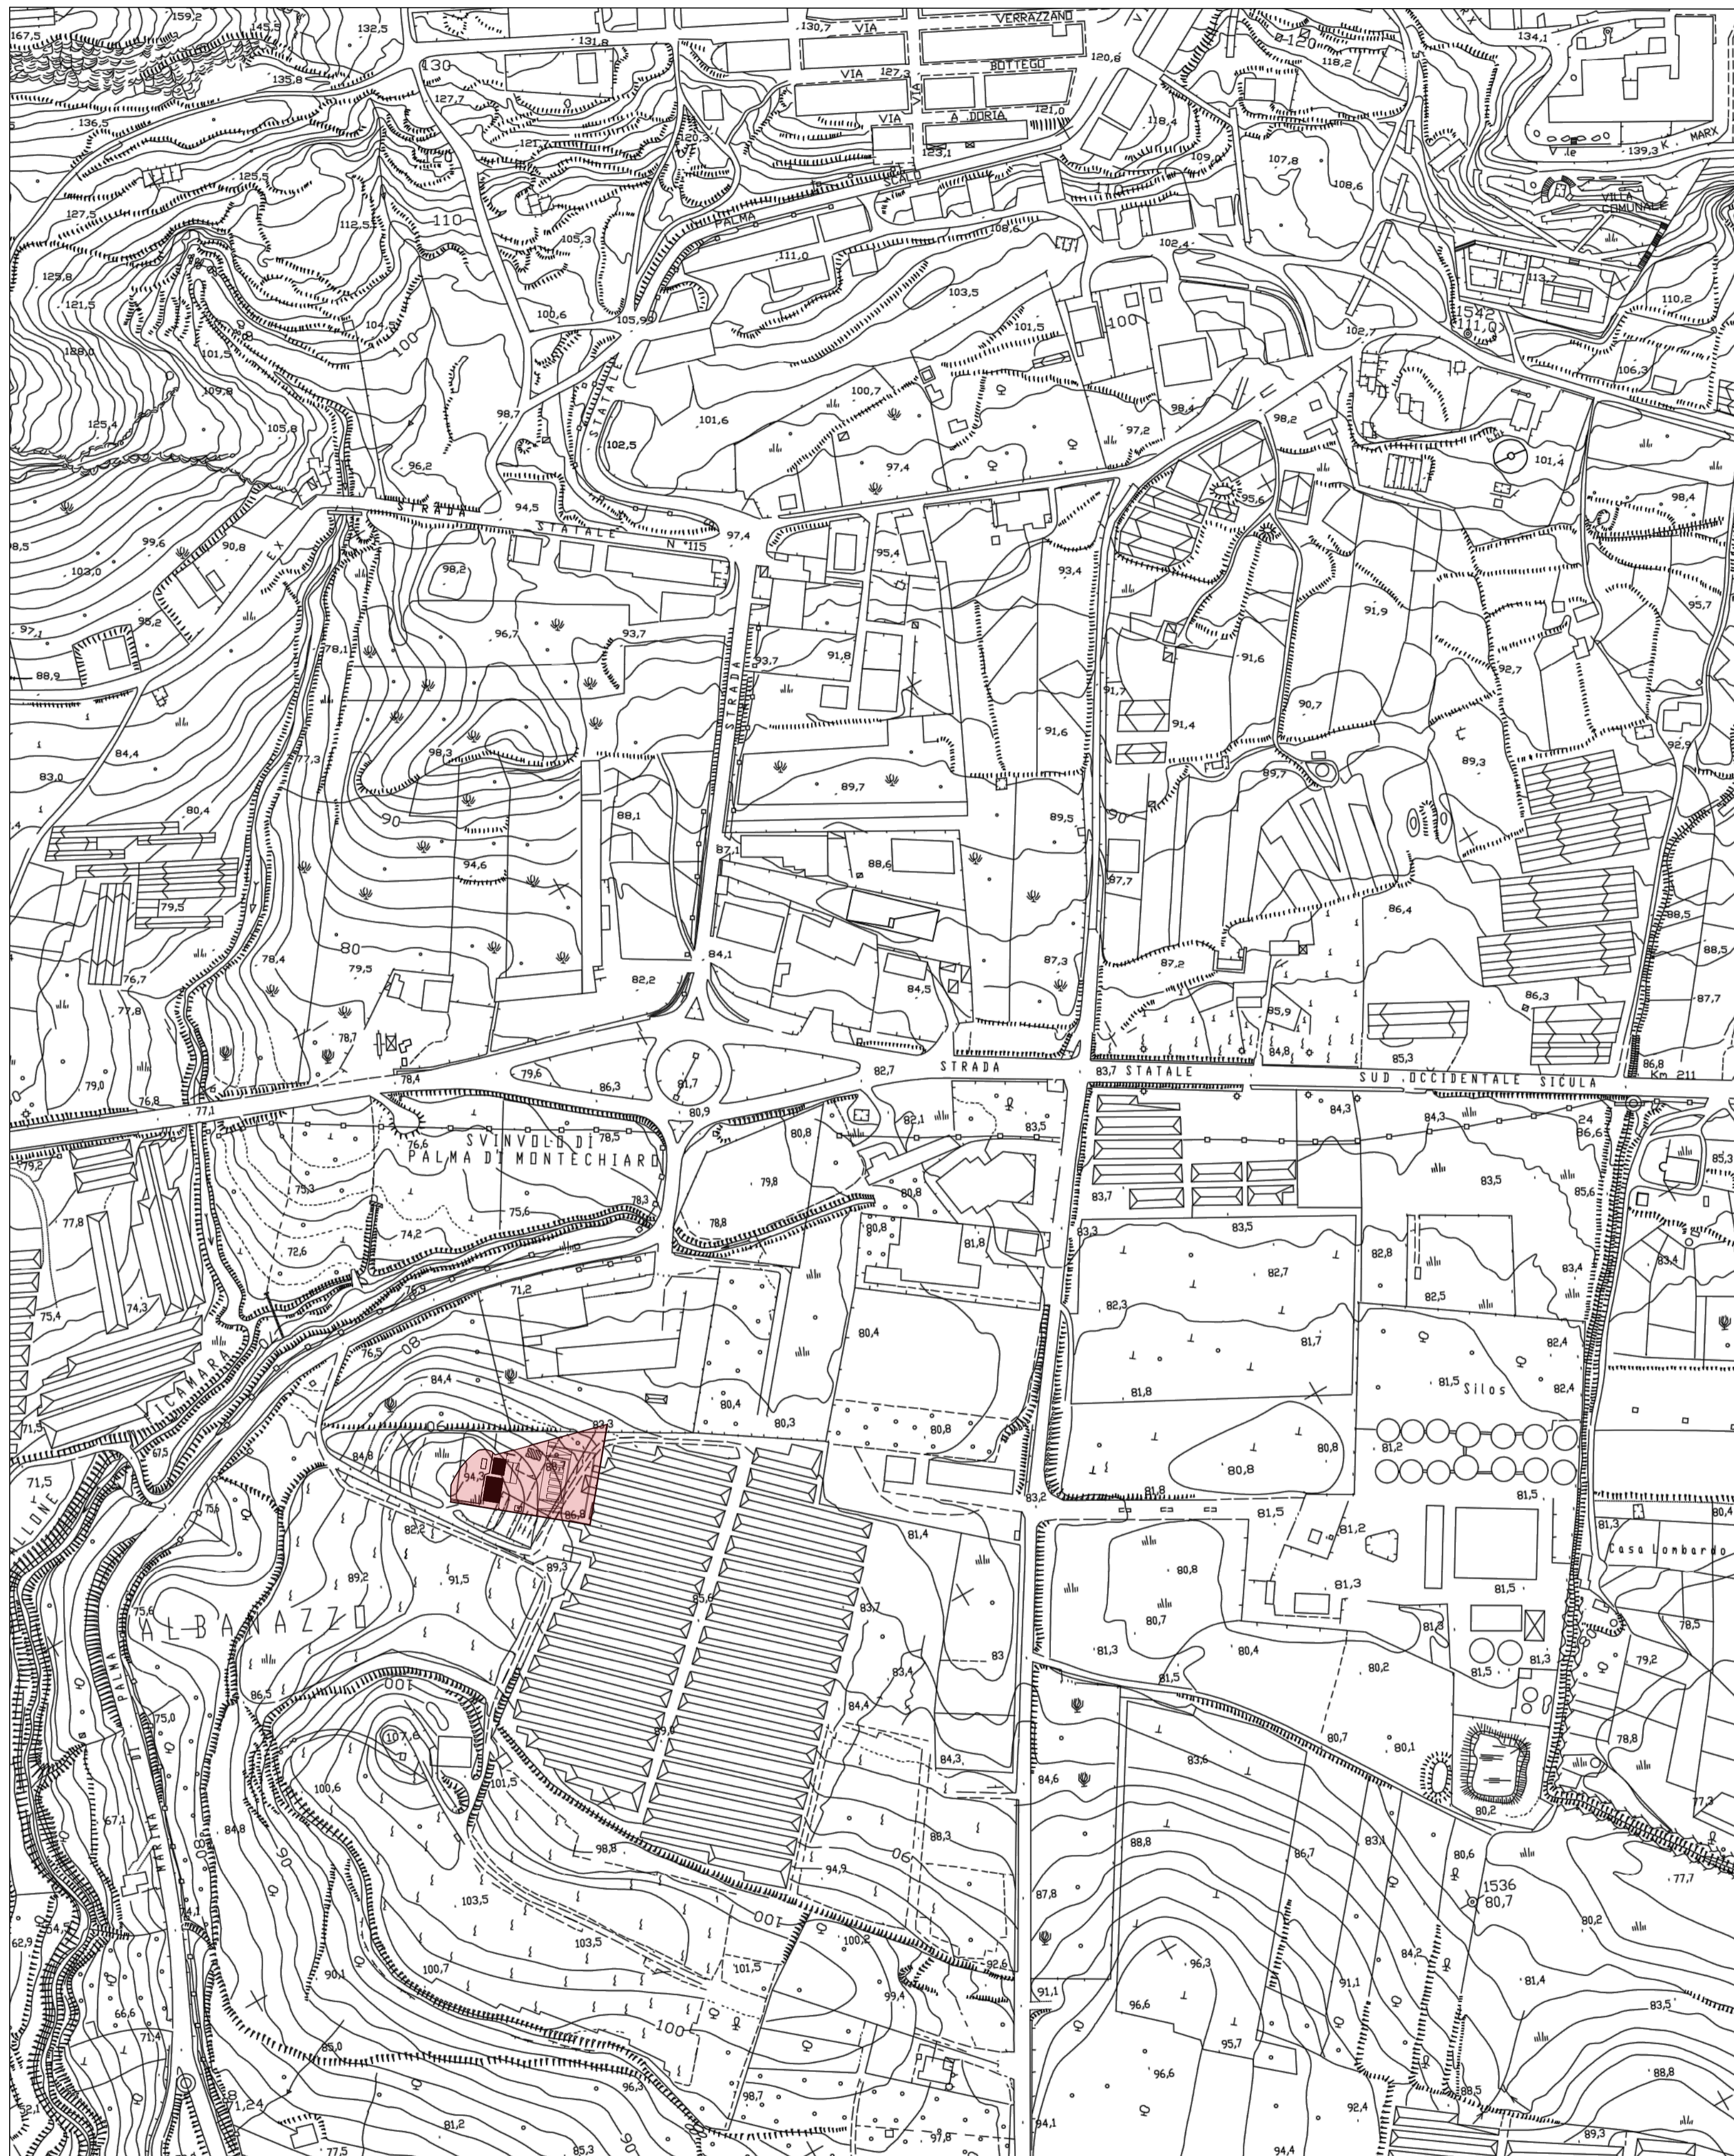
VIA VERRAZZANO
VIA BOTTEGO
VIA A. DORIA
SCALO
PALMA
V.le K. MARX
VILLA COMUNALE
STATALE
STRADA STATALE N. 115
EX
STRADA
STRADA STATALE SUD OCCIDENTALE SICULA
Km 211
SVINCOLO DI PALMA DI MONTECHIARO
Silos
Casa Lombardo
ALBANAZZO
CAMARA
VALLONE
MARINA DI PALMA
167,5
159,2
145,5
132,5
131,8
130,7
127,3
121,0
120,6
134,1
118,2
135,8
130
127,7
136,5
121,7
120,3
123,1
118,4
109
107,8
108,6
139,3
125,5
127,5
112,5
110
105,3
111,0
108,6
102,4
113,7
125,8
121,5
128,0
101,5
109,8
104,5
100
100,6
105,9
103,5
101,5
100
1542
111,0
102,7
110,2
106,3
125,4
105,8
98,7
102,5
101,6
100,7
98,4
97,2
98,2
101,4
96,2
94,5
97,4
97,4
95,6
98,4
8,5
99,6
90,8
103,0
98,2
95,4
93,4
96,7
93,7
91,9
95,7
97,1
95,2
88,9
78,1
93,7
91,8
91,6
92,7
84,4
77,3
98,3
91,7
91,4
91,6
90,7
89,3
83,0
89,7
89,7
92,9
80,4
90
88,1
89,5
90
94,6
87,1
88,6
87,7
86,4
79,5
80
78,4
79,5
84,1
82,2
84,5
87,3
87,2
88,5
76,7
88,5
77,8
85,9
86,3
87,7
78,7
84,8
85,3
86,8
79,0
76,8
78,4
79,6
86,3
81,7
82,7
83,7
77,1
80,9
80,8
82,1
83,5
84,3
84,3
24
86,6
79,2
76,6
78,5
85,3
77,8
75,3
79,8
80,8
83,7
83,5
85,6
75,6
78,3
78,8
74,2
72,6
80,8
81,8
83,3
83,5
82,8
83,4
83,4
75,4
74,3
76,9
71,2
82,7
82,5
82,3
80,4
76,5
80
82,4
84,4
81,7
71,5
80,4
80,3
81,5
82,4
83,3
81,8
81,2
80,8
80,8
71,5
67,5
84,8
94,3
86,1
80,8
83,2
81,8
81,5
86,8
81,2
81,5
82,2
81,4
81,3
80,4
75,6
89,2
91,5
89,3
80,8
81,3
81,5
85,6
83,7
80,7
78,5
83
81,3
81,5
79,2
80,4
80,2
81,5
81,3
83,4
86,5
75,0
100
84,4
107,6
85,0
84,3
80,7
80,1
78,8
101,5
83,6
80,2
100,6
84,6
77,3
67,1
84,8
90
88,3
88,8
86,7
83,1
80,6
98,8
94,9
90
87,8
1536
80,7
77,7
62,9
64,5
74,1
103,5
100,2
100
80,2
103,5
101,5
96,3
84,2
100,7
99,4
92,6
91,1
90,1
91,1
81,4
66,6
96,6
83,5
71,4
100
85,0
95,7
98,7
96,6
88,8
1,24
96,3
92,4
88,5
81,2
97,8
94,1
94,4
89,3
77,5
85,3
90